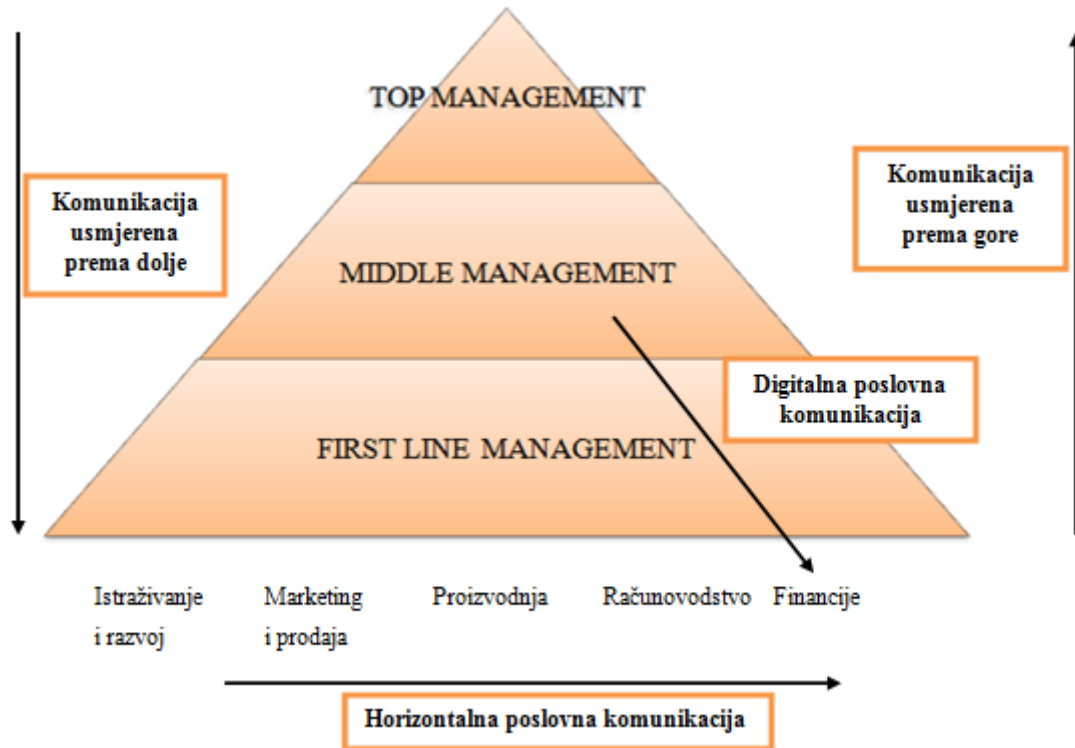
TOP MANAGEMENT

Komunikacija usmjerena prema dolje

Komunikacija usmjerena prema gore

MIDDLE MANAGEMENT

Digitalna poslovna komunikacija

FIRST LINE MANAGEMENT

Istraživanje i razvoj

Marketing i prodaja

Proizvodnja

Računovodstvo

Financije

Horizontalna poslovna komunikacija